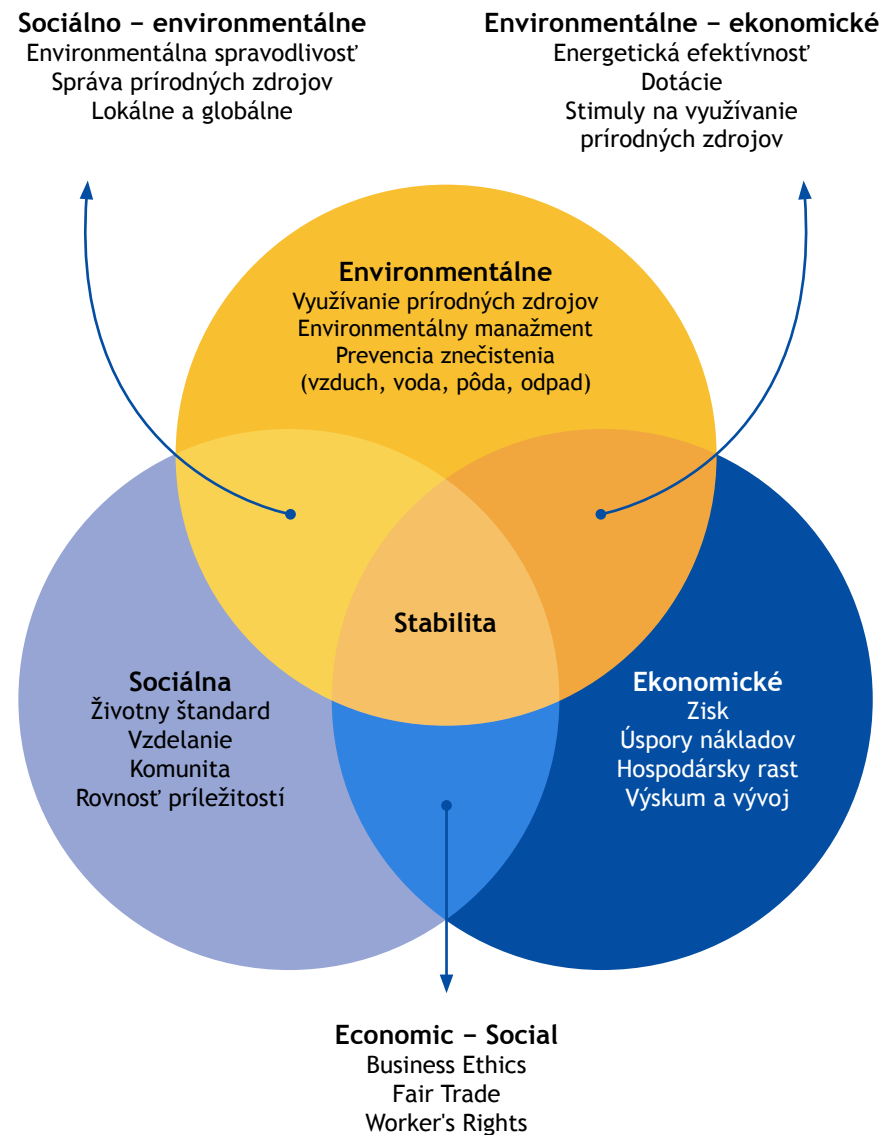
Sociálno – environmentálne
Environmentálna spravodlivosť
Správa prírodných zdrojov
Lokálne a globálne

Environmentálne – ekonomické
Energetická efektívnosť
Dotácie
Stimuly na využívanie prírodných zdrojov

Environmentálne
Využívanie prírodných zdrojov
Environmentálny manažment
Prevencia znečistenia
(vzduch, voda, pôda, odpad)

Stabilita

Sociálna
Životny štandard
Vzdelanie
Komunita
Rovnosť príležitostí

Ekonomické
Zisk
Úspory nákladov
Hospodársky rast
Výskum a vývoj

Economic – Social
Business Ethics
Fair Trade
Worker's Rights